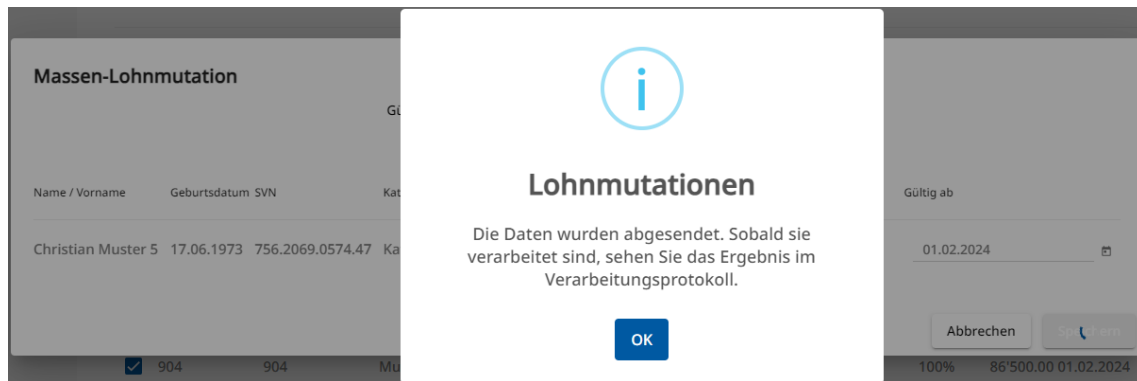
Massen-Lohnmutation

Gü

Name / Vorname Geburtsdatum SVN Ka

Christian Muster 5 17.06.1973 756.2069.0574.47 Ka

i

Lohnmutationen

Die Daten wurden abgesendet. Sobald sie verarbeitet sind, sehen Sie das Ergebnis im Verarbeitungsprotokoll.

OK

Gültig ab

01.02.2024

Abbrechen Sp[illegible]ern

904 904 Mu 100% 86'500.00 01.02.2024